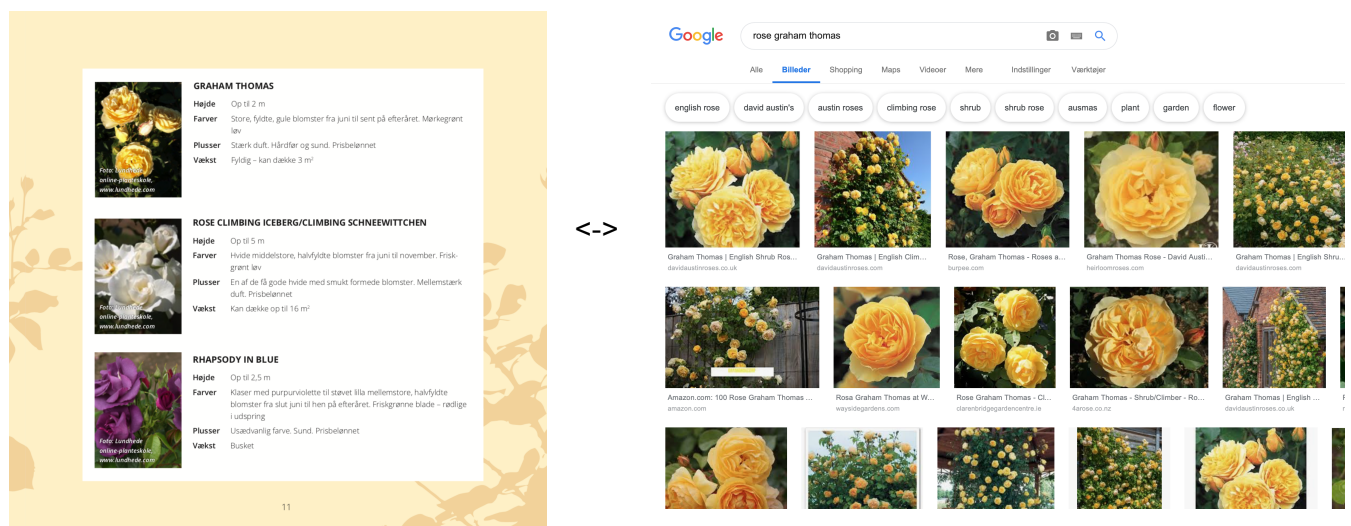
Foto: Lundhede
online-planteskole,
www.lundhede.com

GRAHAM THOMAS
Højde Op til 2 m
Farver Store, fyldte, gule blomster fra juni til sent på efteråret. Mørkegrønt løv
Plusser Stærk duft. Hårdfør og sund. Prisbelønnet
Vækst Fyldig – kan dække 3 m²

Foto: Lundhede
online-planteskole,
www.lundhede.com

ROSE CLIMBING ICEBERG/CLIMBING SCHNEEWITTCHEN
Højde Op til 5 m
Farver Hvide middelstore, halvfyldte blomster fra juni til november. Friskgrønt løv
Plusser En af de få gode hvide med smukt formede blomster. Mellemstærk duft. Prisbelønnet
Vækst Kan dække op til 16 m²

Foto: Lundhede
online-planteskole,
www.lundhede.com

RHAPSODY IN BLUE
Højde Op til 2,5 m
Farver Klaser med purpurviolette til støvet lilla mellemstore, halvfyldte blomster fra slut juni til hen på efteråret. Friskgrønne blade – rødlige i udspring
Plusser Usædvanlig farve. Sund. Prisbelønnet
Vækst Busket

11

<->

Google
rose graham thomas
Alle Billeder Shopping Maps Videoer Mere Indstillinger Værktøjer
english rose david austin's austin roses climbing rose shrub shrub rose ausmas plant garden flower

Graham Thomas | English Shrub Ros...
davidaustinroses.co.uk
Graham Thomas | English Clim...
davidaustinroses.com
Rose, Graham Thomas - Roses a...
burpee.com
Graham Thomas Rose - David Aust...
heirloomroses.com
Graham Thomas | English Shru...
davidaustinroses.com
Amazon.com: 100 Rose Graham Thomas ...
amazon.com
Rosa Graham Thomas at W...
waysidegardens.com
Rose Graham Thomas - Cl...
clarenbridgegardencentre.ie
Graham Thomas - Shrub/Climber - Ro...
4arose.co.nz
Graham Thomas | English ...
davidaustinroses.co.uk